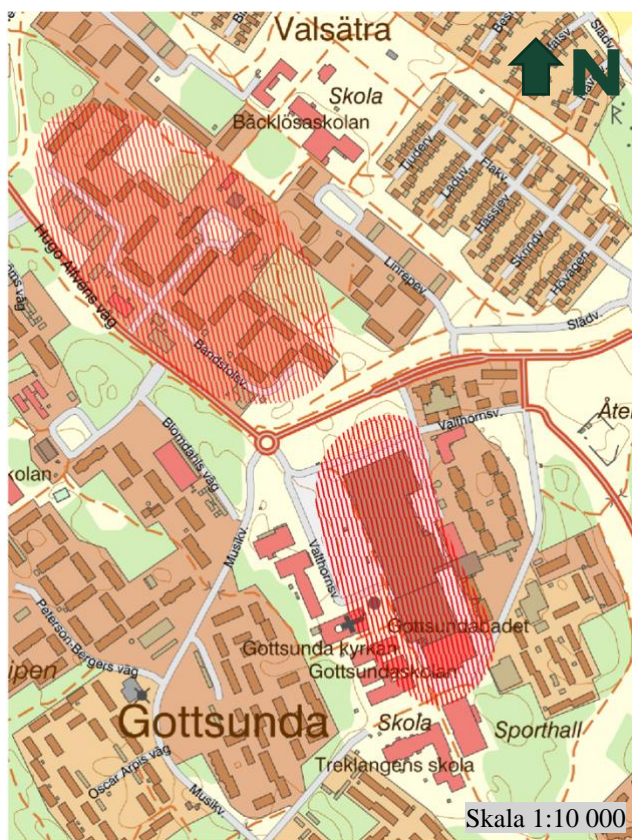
Valsätra

N

Skola

Bäcklösaskolan

Hugo Alfvens väg

Bandstolsv.

Linrepsv.

Slädv.

Valthornsv.

Åter

Blomdahls väg

kolan

Musikv.

Valthornsv.

Gottsundabadet

Gottsunda kyrkan

Gottsundaskolan

Peterson-Bergers väg

ipen

Gottsunda

Skola

Sporthall

Oscar Arpis väg

Treklangens skola

Musikv.

Skala 1:10 000